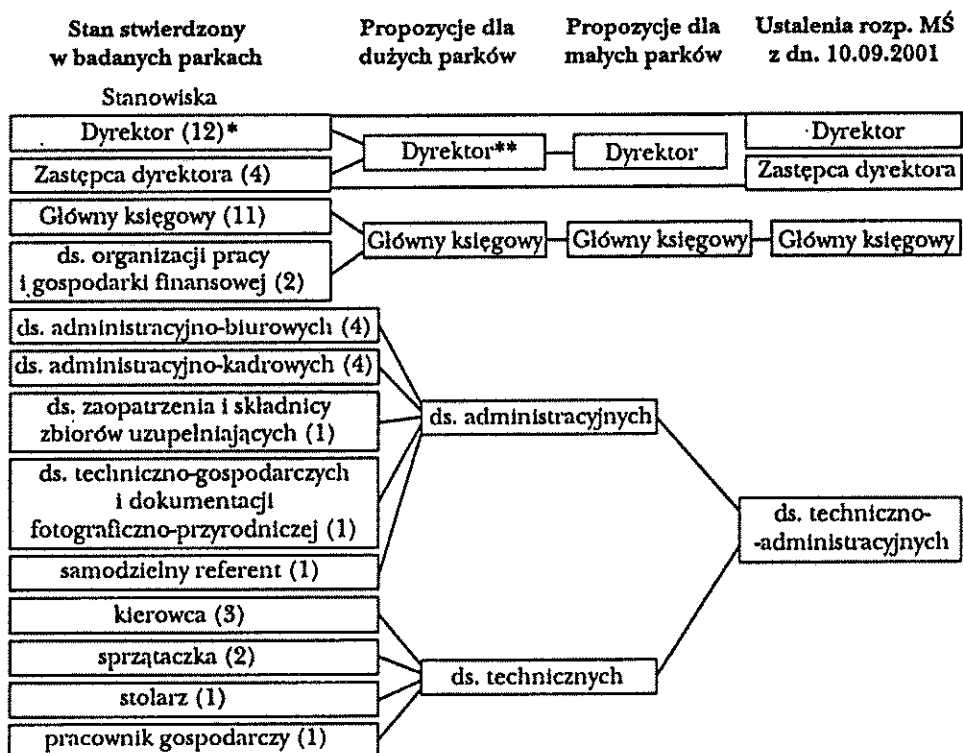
Stan stwierdzony w badanych parkach

Propozycje dla dużych parków

Propozycje dla małych parków

Ustalenia rozp. MŚ z dn. 10.09.2001

Stanowiska

Dyrektor (12)*

Zastępca dyrektora (4)

Dyrektor**

Dyrektor

Dyrektor

Zastępca dyrektora

Główny księgowy (11)

ds. organizacji pracy i gospodarki finansowej (2)

Główny księgowy

Główny księgowy

Główny księgowy

ds. administracyjno-biurowych (4)

ds. administracyjno-kadrowych (4)

ds. zaopatrzenia i składnicy zbiorów uzupełniających (1)

ds. techniczno-gospodarczych i dokumentacji fotograficzno-przyrodniczej (1)

samodzielny referent (1)

ds. administracyjnych

ds. techniczno-administracyjnych

kierowca (3)

sprzątaczka (2)

stolarz (1)

pracownik gospodarczy (1)

ds. technicznych